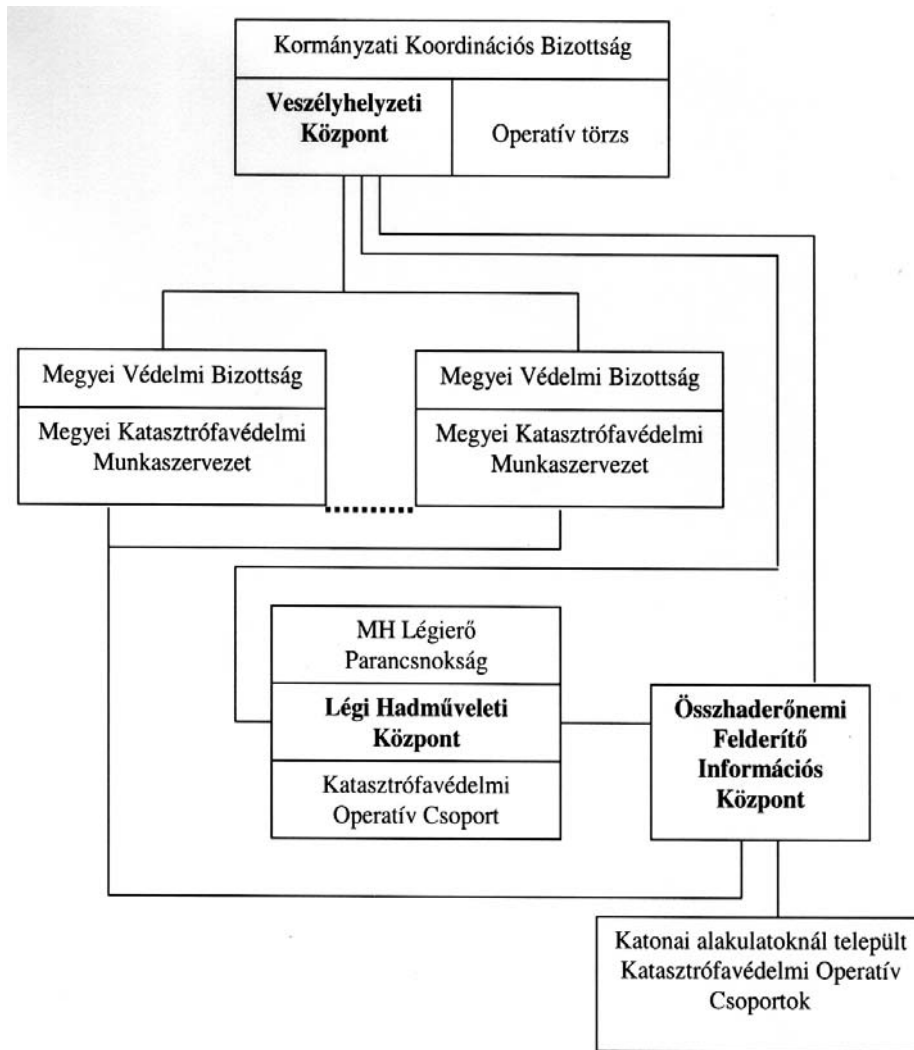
Kormányzati Koordinációs Bizottság

**Veszélyhelyzeti Központ**

Operatív törzs

Megyei Védelmi Bizottság

Megyei Katasztrófavédelmi Munkaszervezet

Megyei Védelmi Bizottság

Megyei Katasztrófavédelmi Munkaszervezet

MH Légierő Parancsnokság

**Légi Hadműveleti Központ**

Katasztrófavédelmi Operatív Csoport

**Összhaderőnemi Felderítő Információs Központ**

Katonai alakulatoknál települt Katasztrófavédelmi Operatív Csoportok